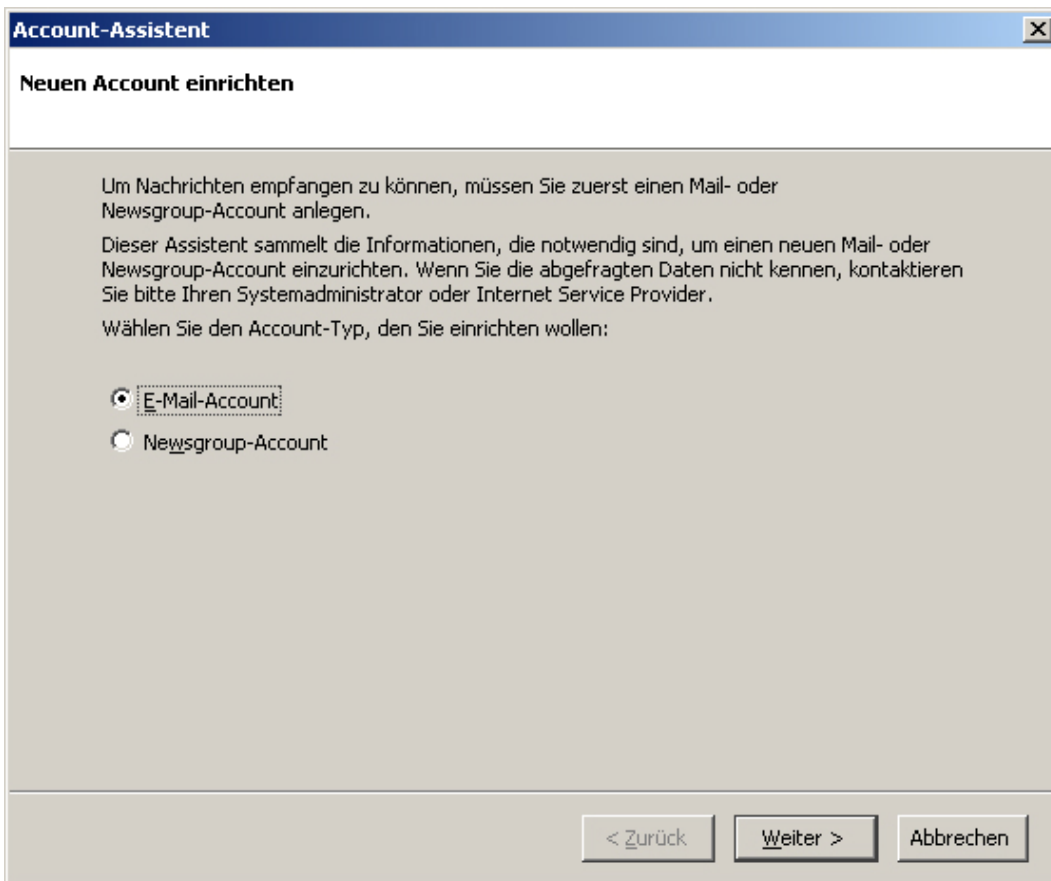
Account-Assistent

Neuen Account einrichten

Um Nachrichten empfangen zu können, müssen Sie zuerst einen Mail- oder Newsgroup-Account anlegen.

Dieser Assistent sammelt die Informationen, die notwendig sind, um einen neuen Mail- oder Newsgroup-Account einzurichten. Wenn Sie die abgefragten Daten nicht kennen, kontaktieren Sie bitte Ihren Systemadministrator oder Internet Service Provider.

Wählen Sie den Account-Typ, den Sie einrichten wollen:

E-Mail-Account

Newsgroup-Account

< Zurück

Weiter >

Abbrechen